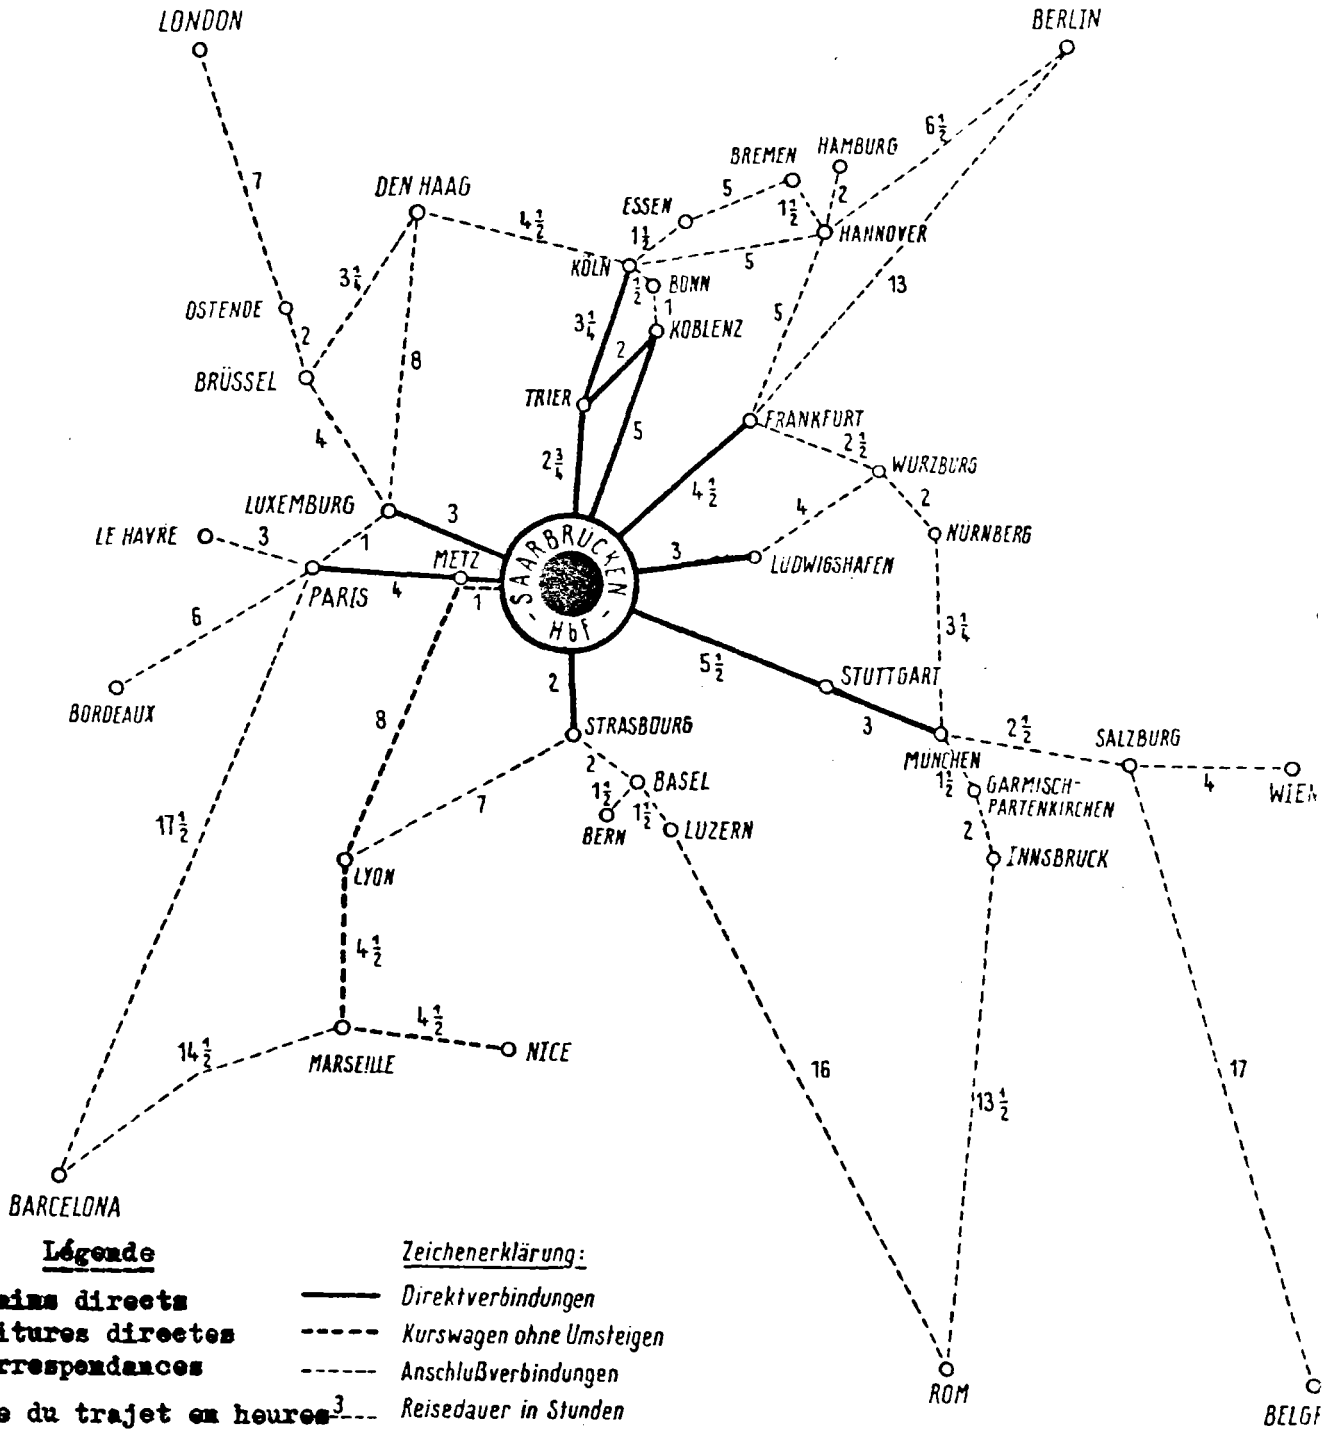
LONDON

BERLIN

7

DEN HAAG

$4\frac{1}{2}$

ESSEN

BREMEN

HAMBURG

$6\frac{1}{2}$

5

$1\frac{1}{2}$

2

$1\frac{1}{2}$

HANNOVER

KÖLN

5

$3\frac{1}{4}$

$\frac{1}{2}$

BONN

13

OSTENDE

1

2

$3\frac{1}{4}$

KOBLENZ

5

BRÜSSEL

8

2

TRIER

5

FRANKFURT

4

$2\frac{3}{4}$

$2\frac{1}{2}$

WURZBURG

$4\frac{1}{2}$

LUXEMBURG

3

4

2

LE HAVRE

3

1

METZ

SAARBRÜCKEN Hbf

3

NÜRNBERG

LUDWIGSHAFEN

PARIS

4

1

6

$3\frac{1}{4}$

$5\frac{1}{2}$

STUTTGART

BORDEAUX

2

8

STRASBOURG

3

$2\frac{1}{2}$

SALZBURG

MÜNCHEN

2

BASEL

7

$1\frac{1}{2}$

GARMISCH-PARTENKIRCHEN

4

WIEN

$1\frac{1}{2}$

$1\frac{1}{2}$

LUZERN

$17\frac{1}{2}$

BERN

2

INNSBRUCK

LYON

$4\frac{1}{2}$

$4\frac{1}{2}$

$14\frac{1}{2}$

NICE

MARSEILLE

16

17

$13\frac{1}{2}$

BARCELONA

Légende

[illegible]ains directs

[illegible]itures directes

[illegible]rrespondances

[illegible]e du trajet en heures 3

Zeichenerklärung:

Direktverbindungen

Kurswagen ohne Umsteigen

Anschlußverbindungen

Reisedauer in Stunden

ROM

BELGR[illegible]